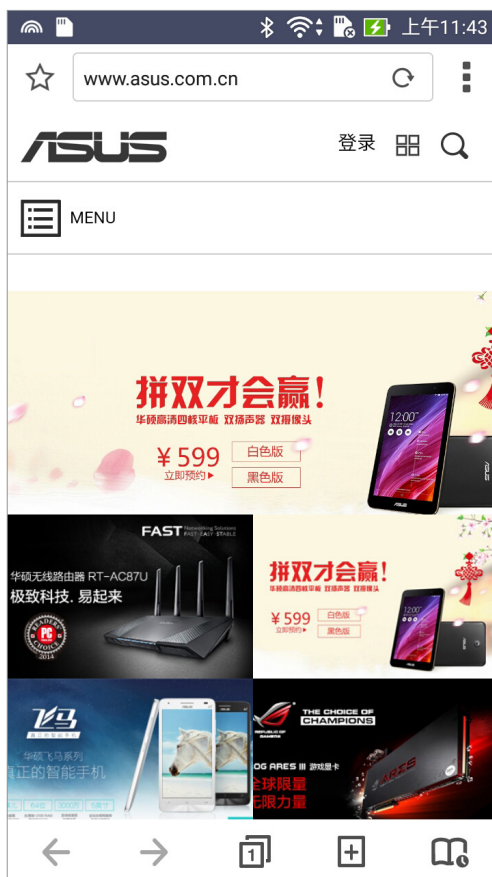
上午11:43

www.asus.com.cn

ASUS

登录

MENU

拼双才会赢!

华硕高清四核平板 双扬声器 双摄像头

¥599

立即预约 ▸

白色版

黑色版

12:00

FAST Networking Solutions FAST·EASY·STABLE

华硕无线路由器 RT-AC87U

极致科技, 易起来

PC READERS' CHOICE 2014

拼双才会赢!

¥599

立即预约 ▸

白色版

黑色版

飞马

华硕飞马系列

真正的智能手机

THE CHOICE OF CHAMPIONS

REPUBLIC OF GAMERS

ROG ARES III 游戏显卡

全球限量

无限力量

1